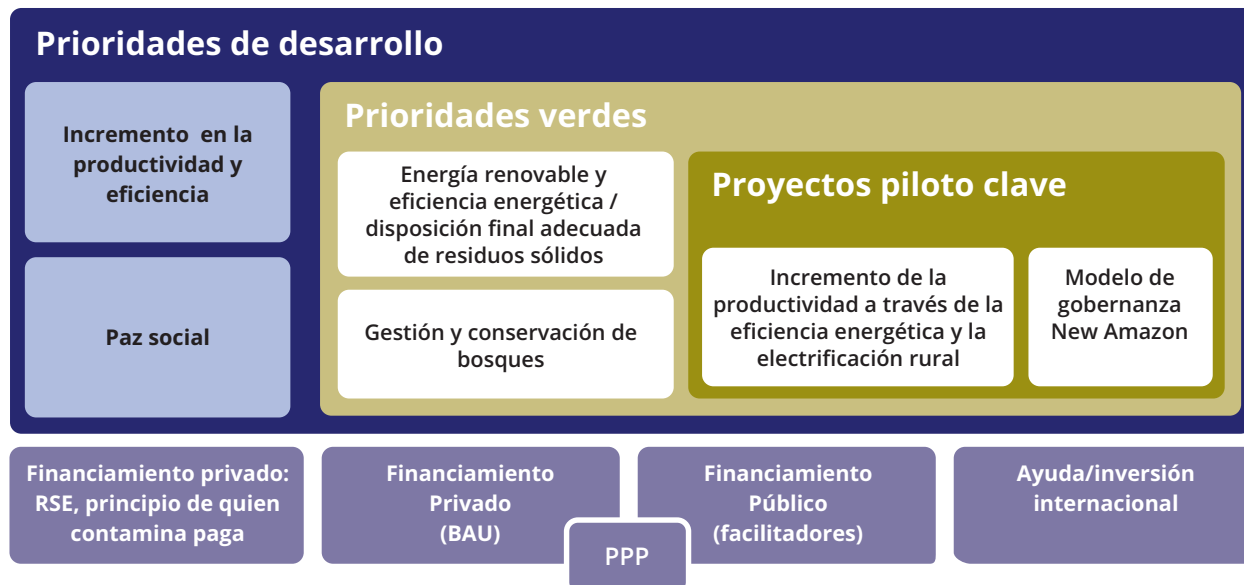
Prioridades de desarrollo

Incremento en la productividad y eficiencia

Paz social

Prioridades verdes

Energía renovable y eficiencia energética / disposición final adecuada de residuos sólidos

Gestión y conservación de bosques

Proyectos piloto clave

Incremento de la productividad a través de la eficiencia energética y la electrificación rural

Modelo de gobernanza New Amazon

Financiamiento privado: RSE, principio de quien contamina paga

Financiamiento Privado (BAU)

Financiamiento Público (facilitadores)

Ayuda/inversión internacional

PPP